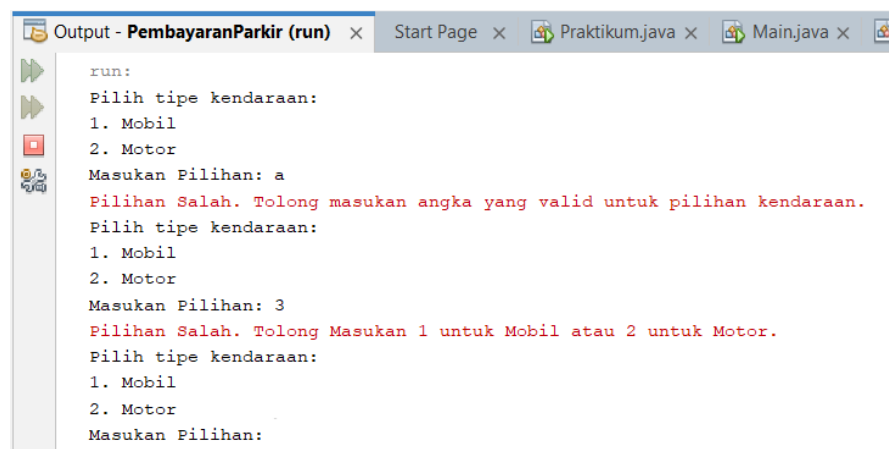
Output - PembayaranParkir (run) × Start Page × Praktikum.java × Main.java ×

run:
Pilih tipe kendaraan:
1. Mobil
2. Motor
Masukan Pilihan: a
Pilihan Salah. Tolong masukan angka yang valid untuk pilihan kendaraan.
Pilih tipe kendaraan:
1. Mobil
2. Motor
Masukan Pilihan: 3
Pilihan Salah. Tolong Masukan 1 untuk Mobil atau 2 untuk Motor.
Pilih tipe kendaraan:
1. Mobil
2. Motor
Masukan Pilihan: